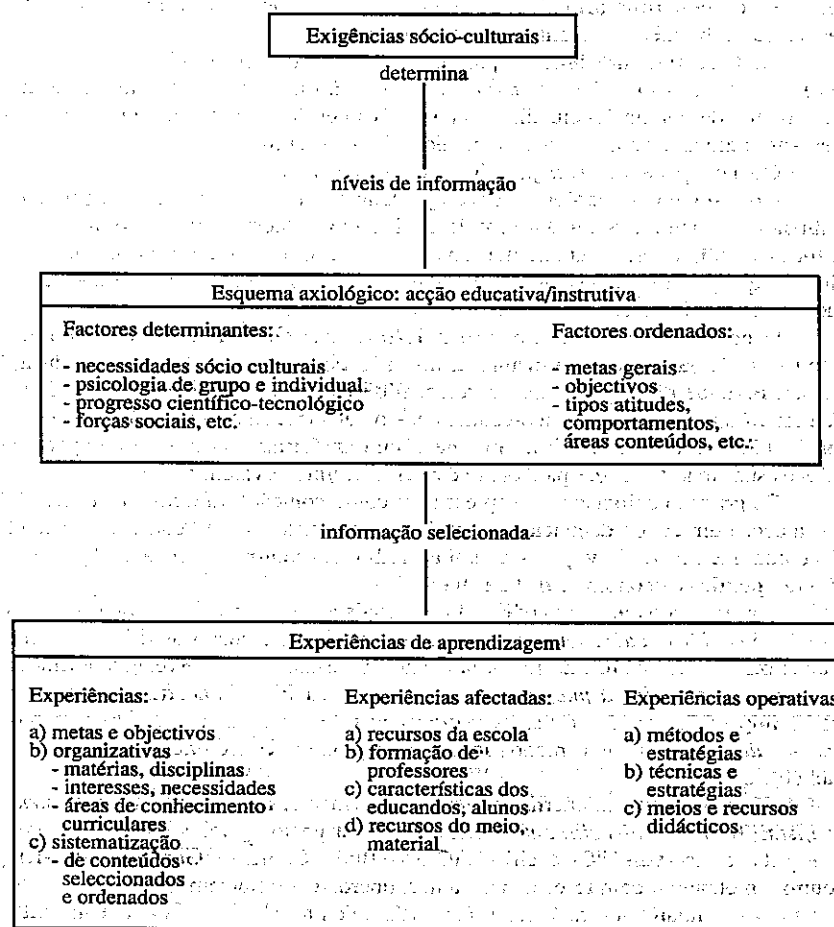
Exigências sócio-culturais

determina

níveis de informação

Esquema axiológico: acção educativa/instrutiva

Factores determinantes:

- necessidades sócio culturais
- psicologia de grupo e individual
- progresso científico-tecnológico
- forças sociais, etc.

Factores ordenados:

- metas gerais
- objectivos
- tipos atitudes, comportamentos, áreas conteúdos, etc.

informação selecionada

Experiências de aprendizagem

Experiências:

a) metas e objectivos
b) organizativas
- matérias, disciplinas
- interesses, necessidades
- áreas de conhecimento curriculares
c) sistematização
- de conteúdos seleccionados e ordenados

Experiências afectadas:

a) recursos da escola
b) formação de professores
c) características dos educandos, alunos
d) recursos do meio, material

Experiências operativas

a) métodos e estratégias
b) técnicas e estratégias
c) meios e recursos didácticos